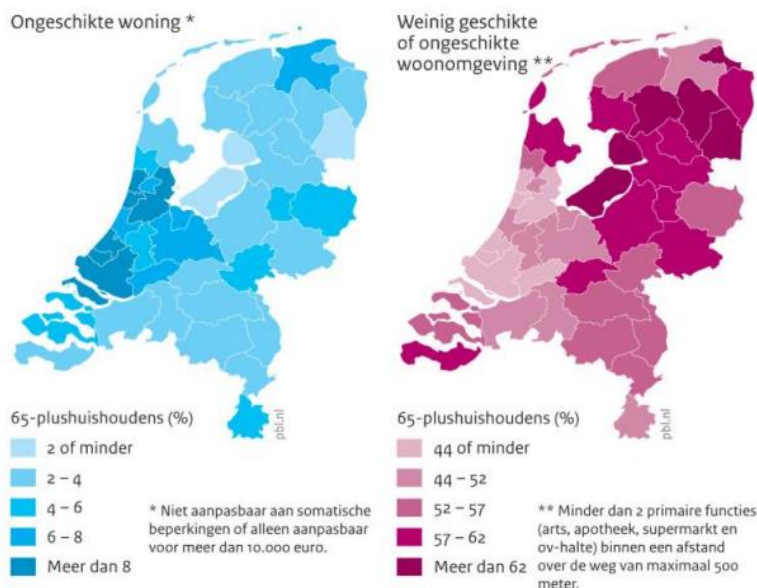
Ongeschikte woning *

65-plushuishoudens (%)

2 of minder
2 – 4
4 – 6
6 – 8
Meer dan 8

pbl.nl

* Niet aanpasbaar aan somatische beperkingen of alleen aanpasbaar voor meer dan 10.000 euro.

Weinig geschikte of ongeschikte woonomgeving **

65-plushuishoudens (%)

44 of minder
44 – 52
52 – 57
57 – 62
Meer dan 62

pbl.nl

** Minder dan 2 primaire functies (arts, apotheek, supermarkt en ov-halte) binnen een afstand over de weg van maximaal 500 meter.